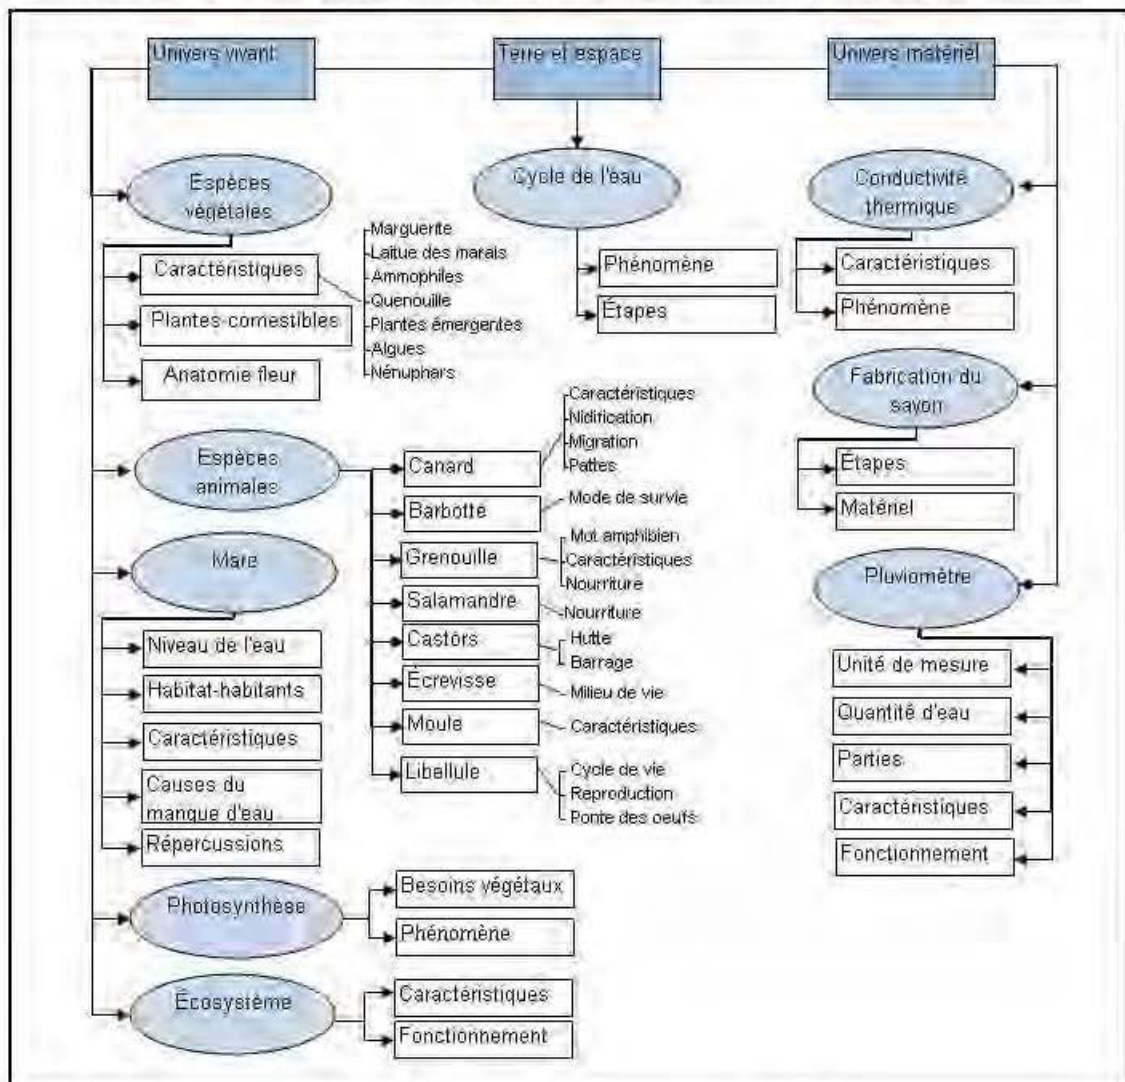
Univers vivant
Terre et espace
Univers matériel

Espèces végétales
Caractéristiques
Marguerite
Laitue des marais
Ammophiles
Quenouille
Plantes émergentes
Algues
Nénuphars
Plantes comestibles
Anatomie fleur

Espèces animales
Canard
Caractéristiques
Nidification
Migration
Pattes
Barbotte
Mode de survie
Grenouille
Mot amphibien
Caractéristiques
Nourriture
Salamandre
Nourriture
Castors
Hutte
Barrage
Écrevisse
Milieu de vie
Moule
Caractéristiques
Libellule
Cycle de vie
Reproduction
Ponte des oeufs

Mare
Niveau de l'eau
Habitat-habitants
Caractéristiques
Causes du manque d'eau
Répercussions

Photosynthèse
Besoins végétaux
Phénomène

Écosystème
Caractéristiques
Fonctionnement

Cycle de l'eau
Phénomène
Étapes

Conductivité thermique
Caractéristiques
Phénomène

Fabrication du savon
Étapes
Matériel

Pluviomètre
Unité de mesure
Quantité d'eau
Parties
Caractéristiques
Fonctionnement